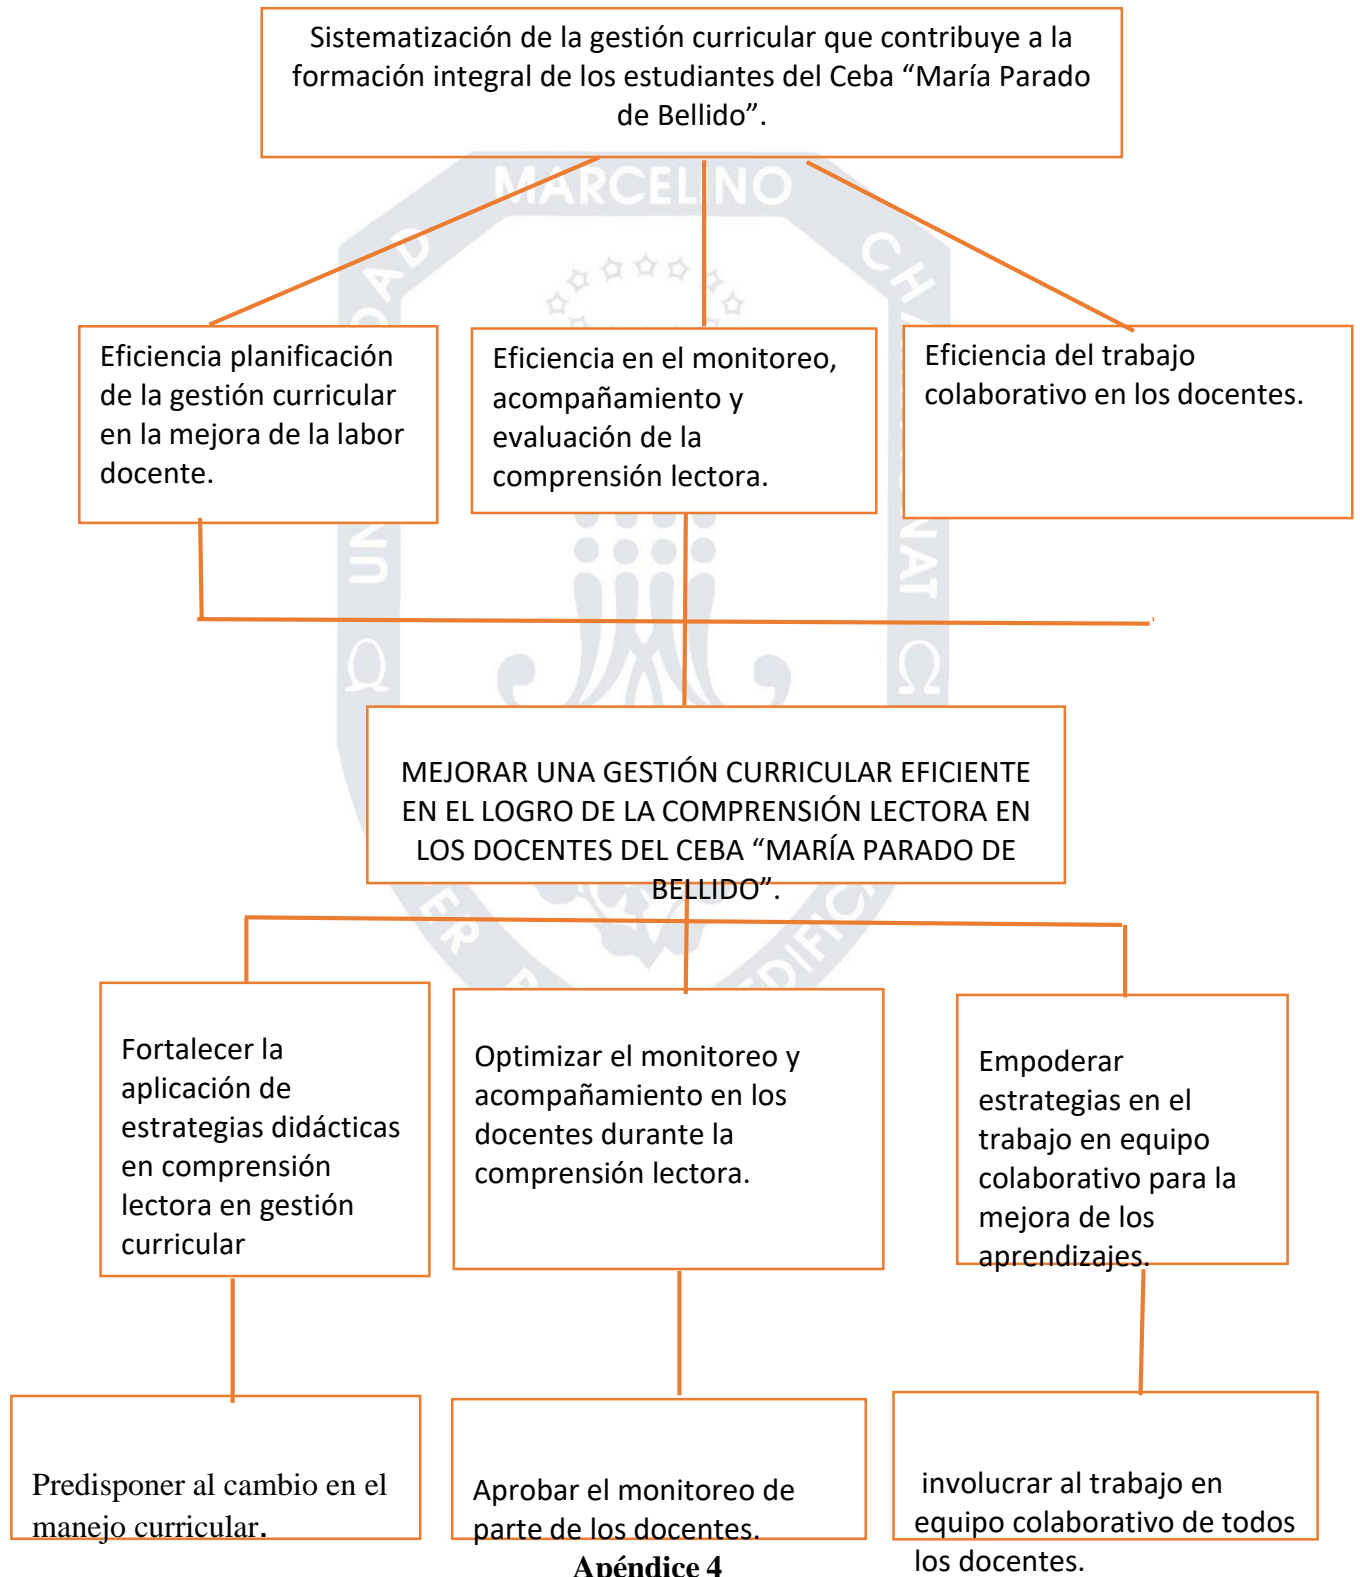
Sistematización de la gestión curricular que contribuye a la formación integral de los estudiantes del Ceba “María Parado de Bellido”.

Eficiencia planificación de la gestión curricular en la mejora de la labor docente.

Eficiencia en el monitoreo, acompañamiento y evaluación de la comprensión lectora.

Eficiencia del trabajo colaborativo en los docentes.

MEJORAR UNA GESTIÓN CURRICULAR EFICIENTE EN EL LOGRO DE LA COMPRENSIÓN LECTORA EN LOS DOCENTES DEL CEBA “MARÍA PARADO DE BELLIDO”.

Fortalecer la aplicación de estrategias didácticas en comprensión lectora en gestión curricular

Optimizar el monitoreo y acompañamiento en los docentes durante la comprensión lectora.

Empoderar estrategias en el trabajo en equipo colaborativo para la mejora de los aprendizajes.

Predisponer al cambio en el manejo curricular.

Aprobar el monitoreo de parte de los docentes.

involucrar al trabajo en equipo colaborativo de todos los docentes.

Apéndice 4